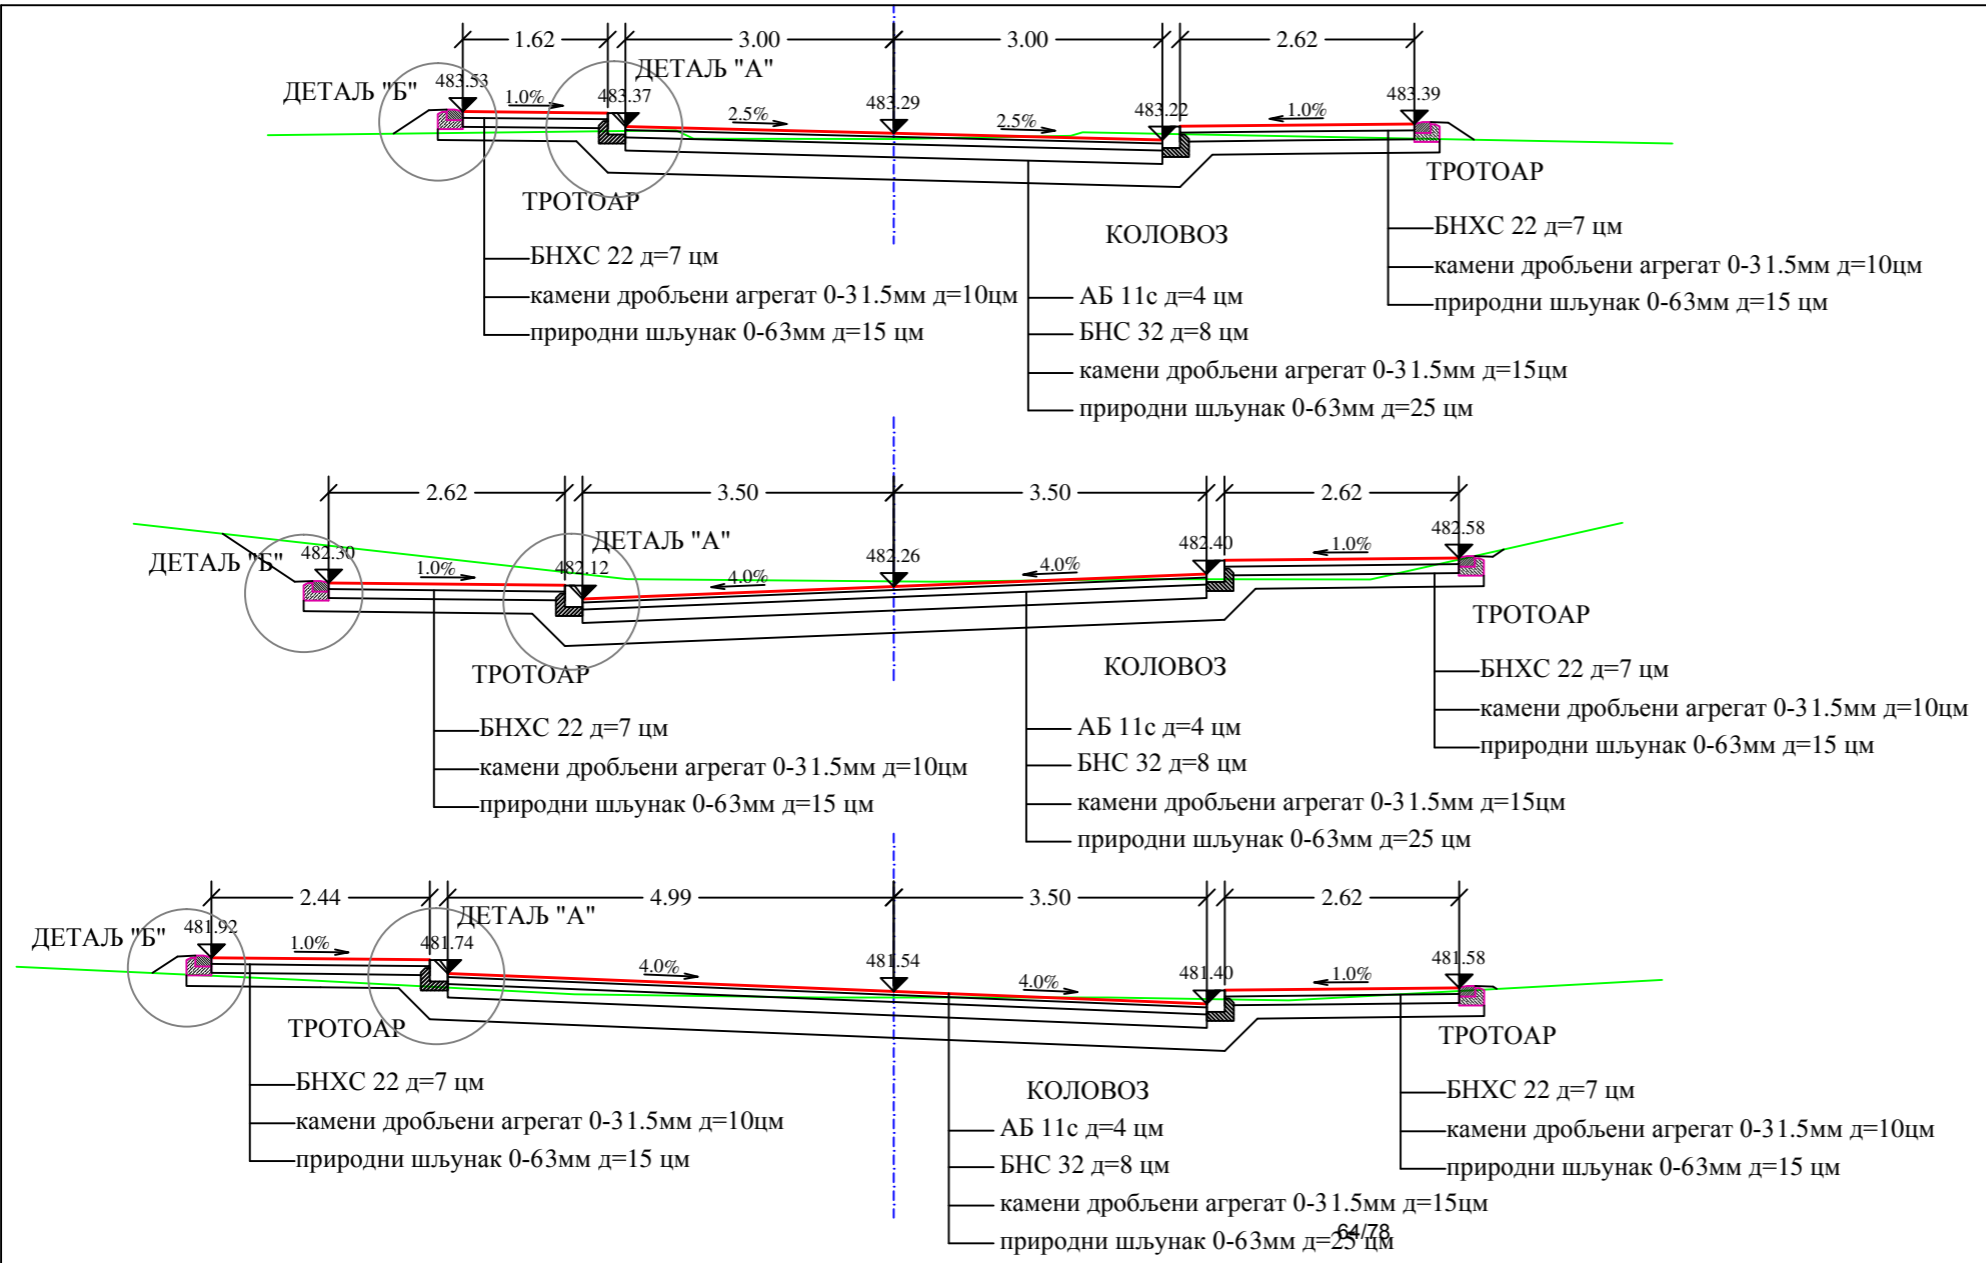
1.62
3.00
3.00
2.62
ДЕТАЉ "А"
ДЕТАЉ "Б"
483.53
1.0%
483.37
2.5%
483.29
2.5%
483.22
1.0%
483.39
ТРОТОАР
ТРОТОАР
КОЛОВОЗ
БНХС 22 д=7 цм
камени дробљени агрегат 0-31.5мм д=10цм
природни шљунак 0-63мм д=15 цм
АБ 11с д=4 цм
БНС 32 д=8 цм
камени дробљени агрегат 0-31.5мм д=15цм
природни шљунак 0-63мм д=25 цм
БНХС 22 д=7 цм
камени дробљени агрегат 0-31.5мм д=10цм
природни шљунак 0-63мм д=15 цм

2.62
3.50
3.50
2.62
ДЕТАЉ "А"
ДЕТАЉ "Б"
482.30
1.0%
482.12
4.0%
482.26
4.0%
482.40
1.0%
482.58
ТРОТОАР
ТРОТОАР
КОЛОВОЗ
БНХС 22 д=7 цм
камени дробљени агрегат 0-31.5мм д=10цм
природни шљунак 0-63мм д=15 цм
АБ 11с д=4 цм
БНС 32 д=8 цм
камени дробљени агрегат 0-31.5мм д=15цм
природни шљунак 0-63мм д=25 цм
БНХС 22 д=7 цм
камени дробљени агрегат 0-31.5мм д=10цм
природни шљунак 0-63мм д=15 цм

2.44
4.99
3.50
2.62
ДЕТАЉ "А"
ДЕТАЉ "Б"
481.92
1.0%
481.74
4.0%
481.54
4.0%
481.40
1.0%
481.58
ТРОТОАР
ТРОТОАР
КОЛОВОЗ
БНХС 22 д=7 цм
камени дробљени агрегат 0-31.5мм д=10цм
природни шљунак 0-63мм д=15 цм
АБ 11с д=4 цм
БНС 32 д=8 цм
камени дробљени агрегат 0-31.5мм д=15цм
природни шљунак 0-63мм д=25 цм
БНХС 22 д=7 цм
камени дробљени агрегат 0-31.5мм д=10цм
природни шљунак 0-63мм д=15 цм
64/78